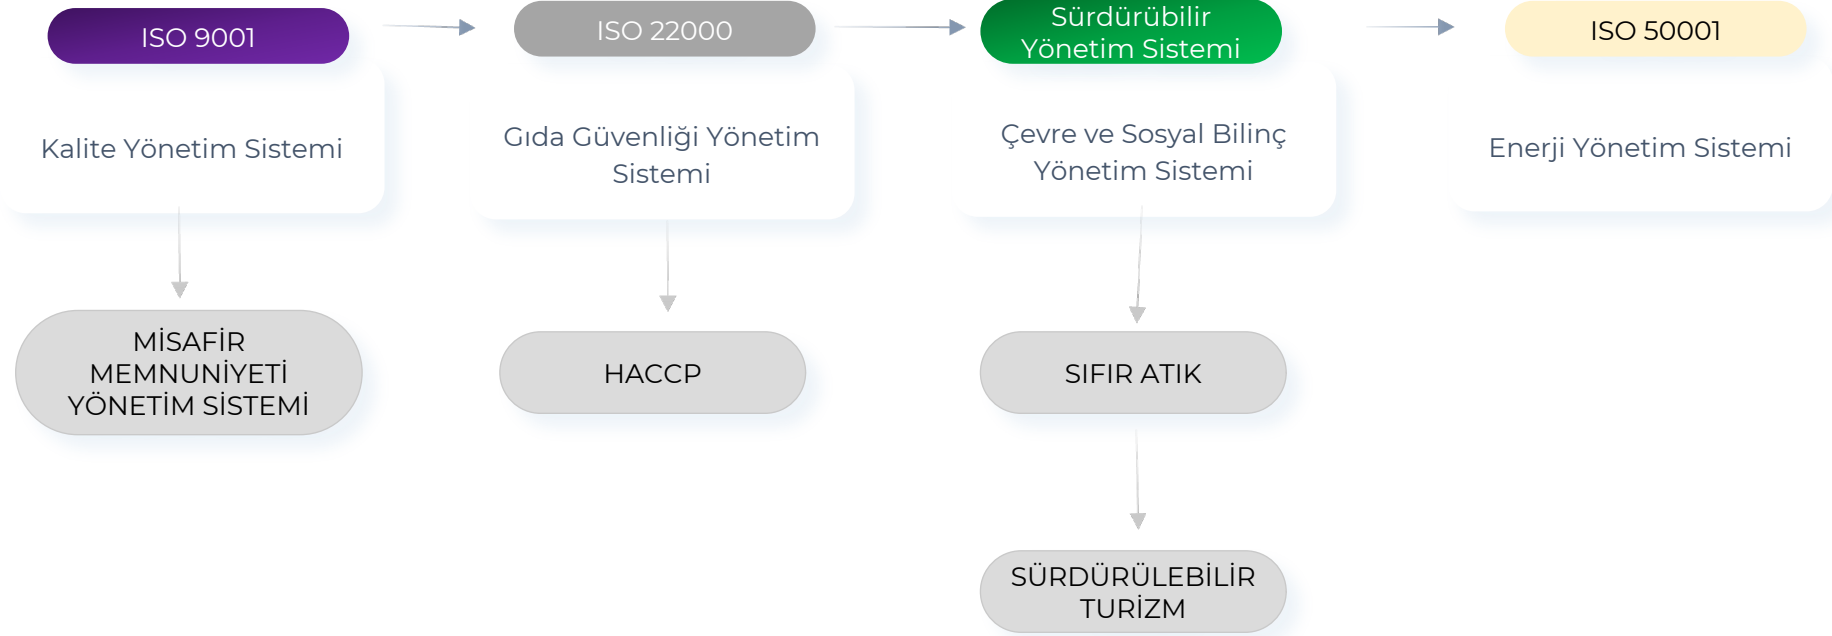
ISO 9001

Kalite Yönetim Sistemi

MİSAFİR MEMNUNİYETİ YÖNETİM SİSTEMİ

ISO 22000

Gıda Güvenliği Yönetim Sistemi

HACCP

Sürdürübilir Yönetim Sistemi

Çevre ve Sosyal Bilinç Yönetim Sistemi

SIFIR ATIK

SÜRDÜRÜLEBİLİR TURİZM

ISO 50001

Enerji Yönetim Sistemi